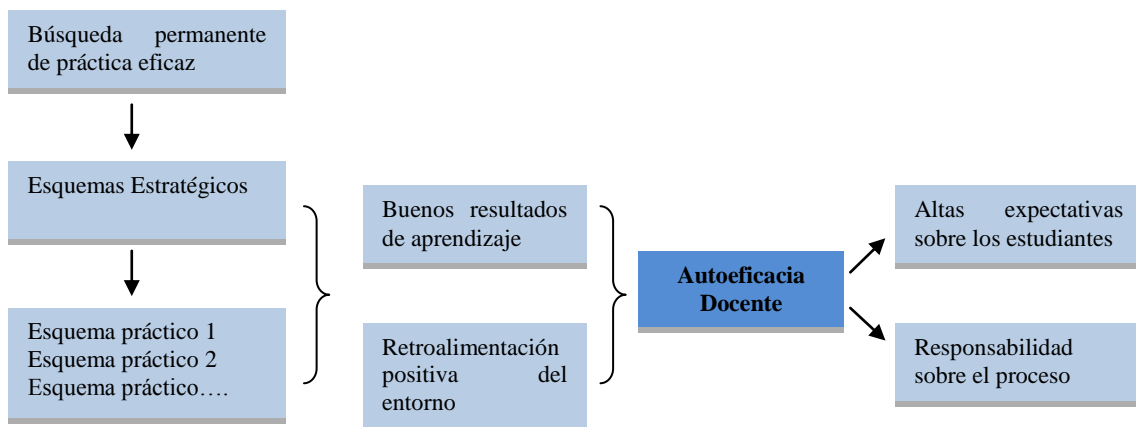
Búsqueda permanente de práctica eficaz

Esquemas Estratégicos

Esquema práctico 1
Esquema práctico 2
Esquema práctico….

Buenos resultados de aprendizaje

Retroalimentación positiva del entorno

Autoeficacia Docente

Altas expectativas sobre los estudiantes

Responsabilidad sobre el proceso